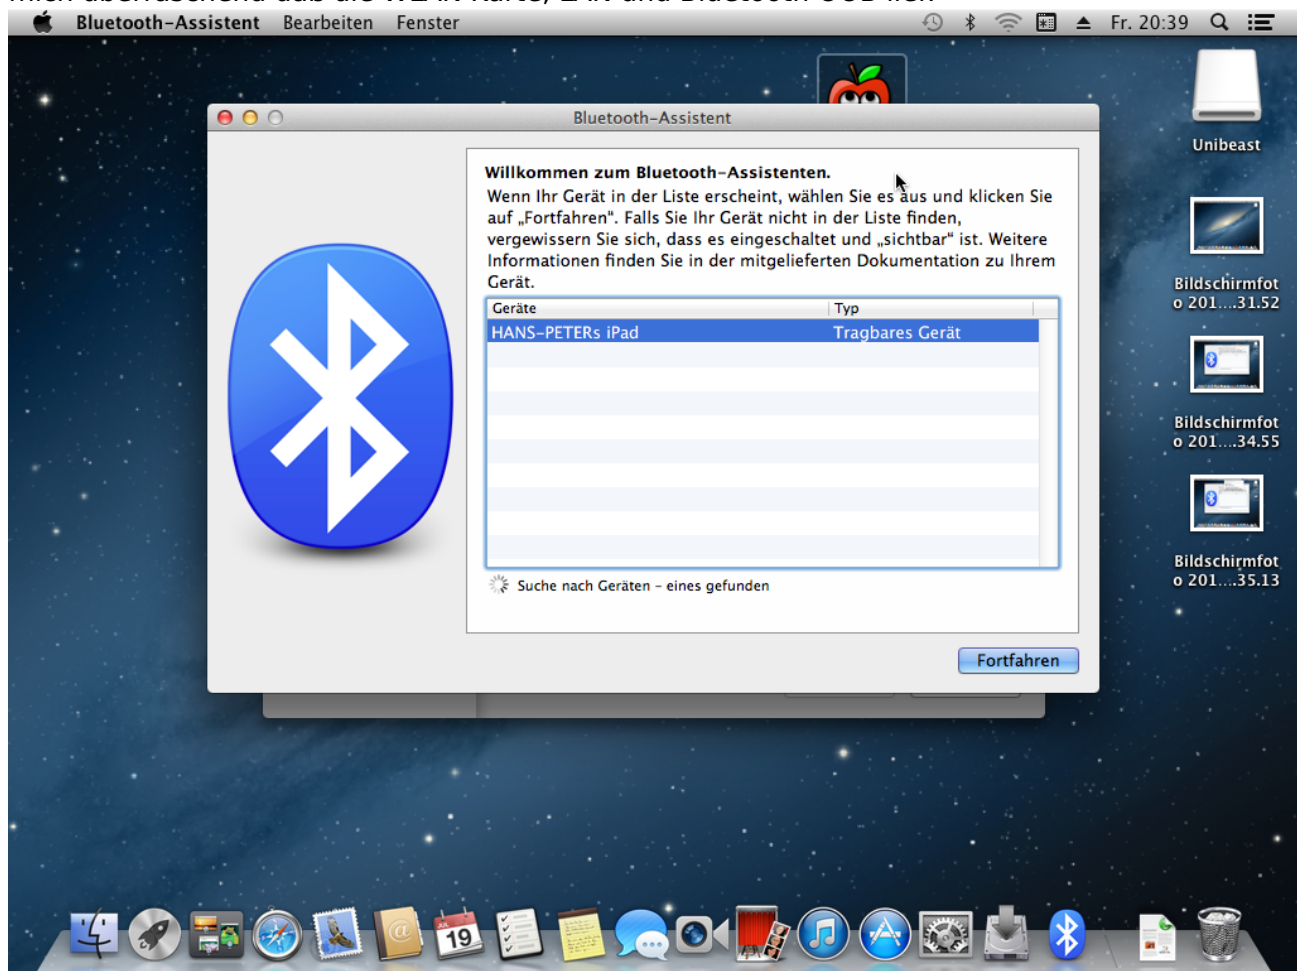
Bluetooth-Assistent Bearbeiten Fenster

Fr. 20:39

Bluetooth-Assistent

Willkommen zum Bluetooth-Assistenten.
Wenn Ihr Gerät in der Liste erscheint, wählen Sie es aus und klicken Sie auf „Fortfahren". Falls Sie Ihr Gerät nicht in der Liste finden, vergewissern Sie sich, dass es eingeschaltet und „sichtbar" ist. Weitere Informationen finden Sie in der mitgelieferten Dokumentation zu Ihrem Gerät.

| Geräte | Typ |
|---|---|
| HANS-PETERs iPad | Tragbares Gerät |

Suche nach Geräten – eines gefunden

Fortfahren

Unibeast

Bildschirmfoto 201....31.52

Bildschirmfoto 201....34.55

Bildschirmfoto 201....35.13

19